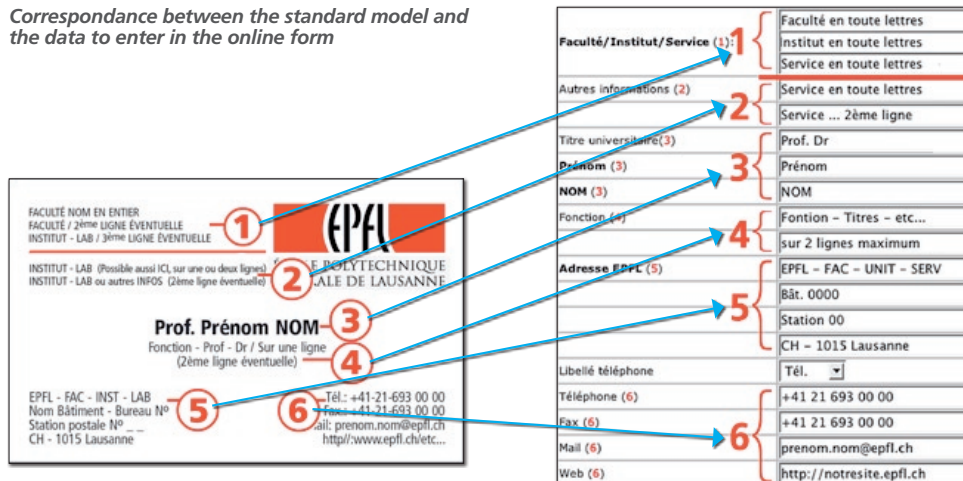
Correspondance between the standard model and the data to enter in the online form

FACULTÉ NOM EN ENTIER
FACULTÉ / 2ème LIGNE ÉVENTUELLE
INSTITUT - LAB / 3ème LIGNE ÉVENTUELLE

1

EPFL

2

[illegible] POLYTECHNIQUE
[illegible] ALE DE LAUSANNE

INSTITUT - LAB (Possible aussi ICI, sur une ou deux lignes)
INSTITUT - LAB ou autres INFOS (2ème ligne éventuelle)

Prof. Prénom NOM

3

Fonction - Prof - Dr / Sur une ligne
(2ème ligne éventuelle)

4

EPFL - FAC - INST - LAB
Nom Bâtiment - Bureau Nº
Station postale Nº _ _
CH - 1015 Lausanne

5

6

Tél.: +41-21-693 00 00
Fax: +41-21-693 00 00
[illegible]ail: prenom.nom@epfl.ch
http//:www.epfl.ch/etc...

| | | |
|---|---|---|
| Faculté/Institut/Service (1) | 1 | Faculté en toute lettres |
| | | Institut en toute lettres |
| | | Service en toute lettres |
| Autres informations (2) | 2 | Service en toute lettres |
| | | Service ... 2ème ligne |
| Titre universitaire (3) | 3 | Prof. Dr |
| Prénom (3) | | Prénom |
| NOM (3) | | NOM |
| Fonction (4) | 4 | Fontion - Titres - etc... |
| | | sur 2 lignes maximum |
| Adresse EPFL (5) | 5 | EPFL - FAC - UNIT - SERV |
| | | Bât. 0000 |
| | | Station 00 |
| | | CH - 1015 Lausanne |
| Libellé téléphone | | Tél. |
| Téléphone (6) | 6 | +41 21 693 00 00 |
| Fax (6) | | +41 21 693 00 00 |
| Mail (6) | | prenom.nom@epfl.ch |
| Web (6) | | http://notresite.epfl.ch |